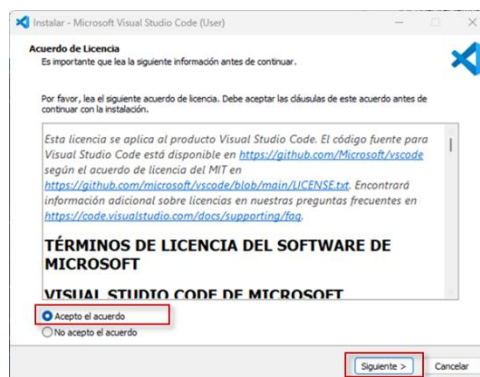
Instalar - Microsoft Visual Studio Code (User)

Acuerdo de Licencia
Es importante que lea la siguiente información antes de continuar.

Por favor, lea el siguiente acuerdo de licencia. Debe aceptar las cláusulas de este acuerdo antes de continuar con la instalación.

Esta licencia se aplica al producto Visual Studio Code. El código fuente para Visual Studio Code está disponible en https://github.com/Microsoft/vscode según el acuerdo de licencia del MIT en https://github.com/microsoft/vscode/blob/main/LICENSE.txt. Encontrará información adicional sobre licencias en nuestras preguntas frecuentes en https://code.visualstudio.com/docs/supporting/faq.

TÉRMINOS DE LICENCIA DEL SOFTWARE DE MICROSOFT

VISUAL STUDIO CODE DE MICROSOFT

Acepto el acuerdo
No acepto el acuerdo

Siguiente >
Cancelar